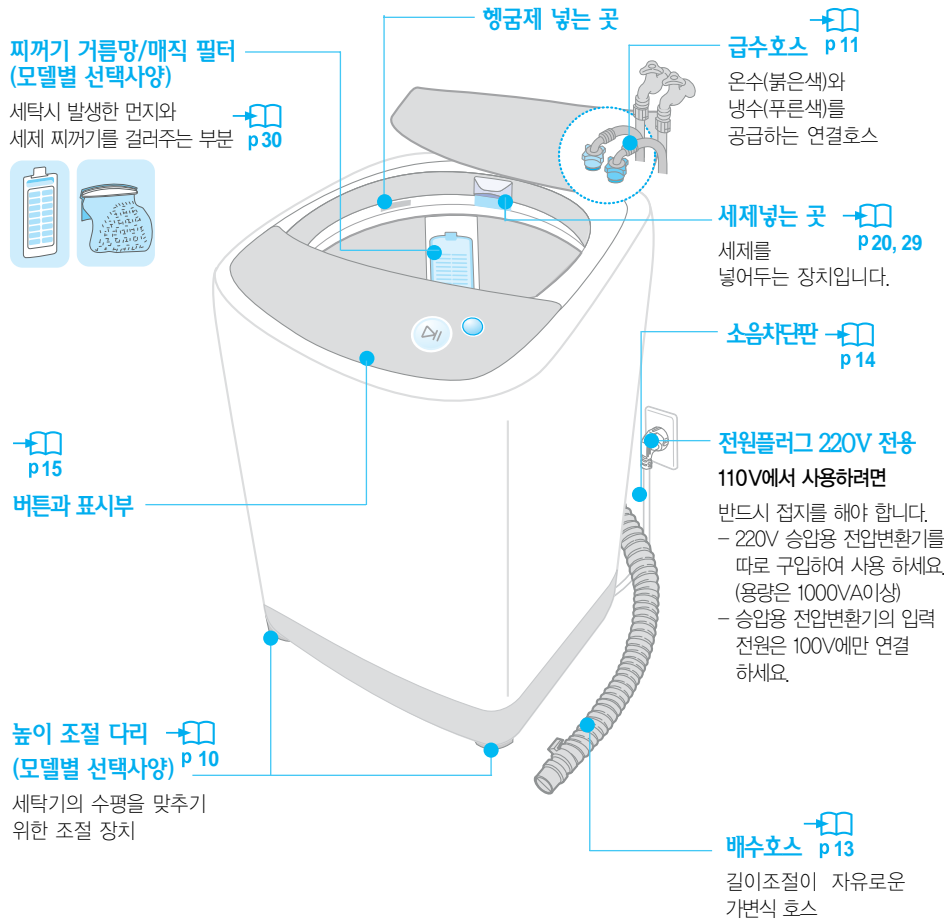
헹굼제 넣는 곳

찌꺼기 거름망/매직 필터 (모델별 선택사양)

세탁시 발생한 먼지와 세제 찌꺼기를 걸러주는 부분 p 30

급수호스 p 11

온수(붉은색)와 냉수(푸른색)를 공급하는 연결호스

세제넣는 곳 p 20, 29

세제를 넣어두는 장치입니다.

소음차단판 p 14

p 15

버튼과 표시부

전원플러그 220V 전용

110V에서 사용하려면

반드시 접지를 해야 합니다.

– 220V 승압용 전압변환기를 따로 구입하여 사용 하세요. (용량은 1000VA이상)

– 승압용 전압변환기의 입력 전원은 100V에만 연결 하세요.

높이 조절 다리 (모델별 선택사양) p 10

세탁기의 수평을 맞추기 위한 조절 장치

배수호스 p 13

길이조절이 자유로운 가변식 호스